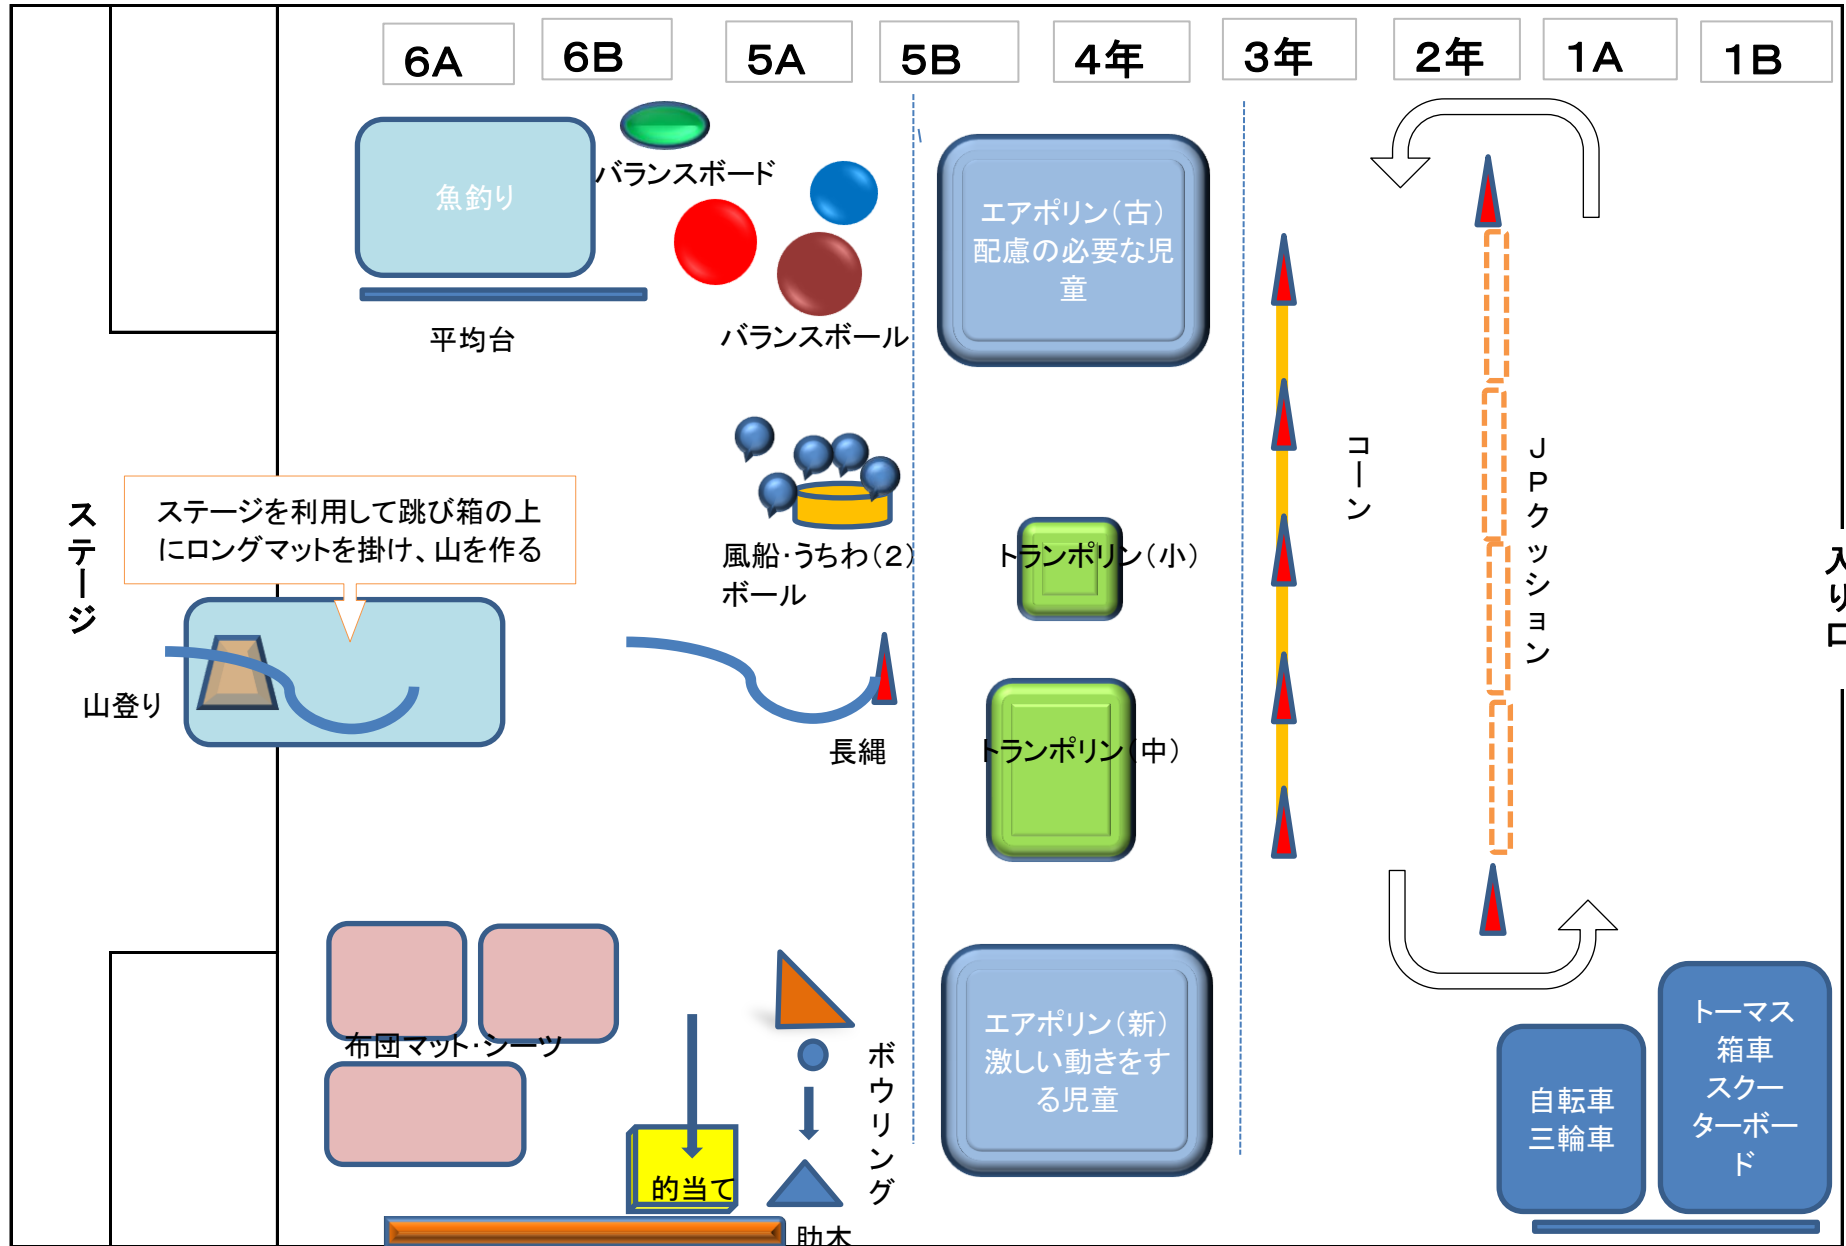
6A 6B 5A 5B 4年 3年 2年 1A 1B

魚釣り

バランスボード

平均台

バランスボール

エアポリン(古)
配慮の必要な児童

ステージ

ステージを利用して跳び箱の上にロングマットを掛け、山を作る

山登り

風船·うちわ(2)
ボール

長縄

トランポリン(小)

トランポリン(中)

コーン

JPクッション

入り口

布団マット·シーツ

的当て

ボウリング

助木

エアポリン(新)
激しい動きをする児童

自転車
三輪車

トーマス
箱車
スクーターボード